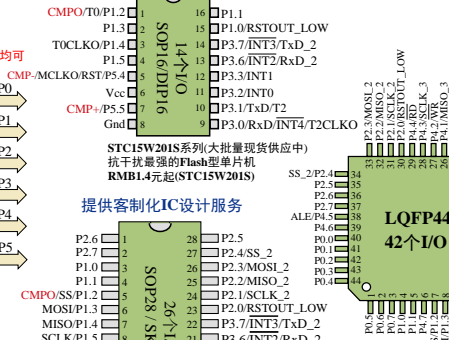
均可
CMPO/T0/P1.2 1
P1.3 2
T0CLKO/P1.4 3
P1.5 4
CMP-/MCLKO/RST/P5.4 5
Vcc 6
CMP+/P5.5 7
Gnd 8
SOP16/DIP16
14个I/O
16 P1.1
15 P1.0/RSTOUT_LOW
14 P3.7/$\overline{INT3}$/TxD_2
13 P3.6/$\overline{INT2}$/RxD_2
12 P3.3/INT1
11 P3.2/INT0
10 P3.1/TxD/T2
9 P3.0/RxD/$\overline{INT4}$/T2CLKO

STC15W201S系列(大批量现货供应中)
抗干扰最强的Flash型单片机
RMB1.4元起(STC15W201S)

提供客制化IC设计服务

P0
P1
P2
P3
P4
P5

P2.6 1
P2.7 2
P1.0 3
P1.1 4
CMPO/SS/P1.2 5
MOSI/P1.3 6
MISO/P1.4 7
SCLK/P1.5 8
SOP28 / SK
26个I
28 P2.5
27 P2.4/SS_2
26 P2.3/MOSI_2
25 P2.2/MISO_2
24 P2.1/SCLK_2
23 P2.0/RSTOUT_LOW
22 P3.7/$\overline{INT3}$/TxD_2
21 P3.6/$\overline{INT2}$/RxD_2

P2.3/MOSI_2
P2.2/MISO_2
P2.1/SCLK_2
P2.0/RSTOUT_LOW
P4.4/RD
P4.3/SCLK_3
P4.2/WR
P4.1/MISO_3
32 31 30 29 28 27 26
SS_2/P2.4 33
P2.5 34
P2.6 35
P2.7 36
ALE/P4.5 37
P4.6 38
P0.0 39
P0.1 40
P0.2 41
P0.3 42
P0.4 43
44
LQFP44
42个I/O
1 2 3 4 5 6 7 8
P0.5
P0.6
P0.7
P1.0
P1.1
P4.7
P1.2
P1.3